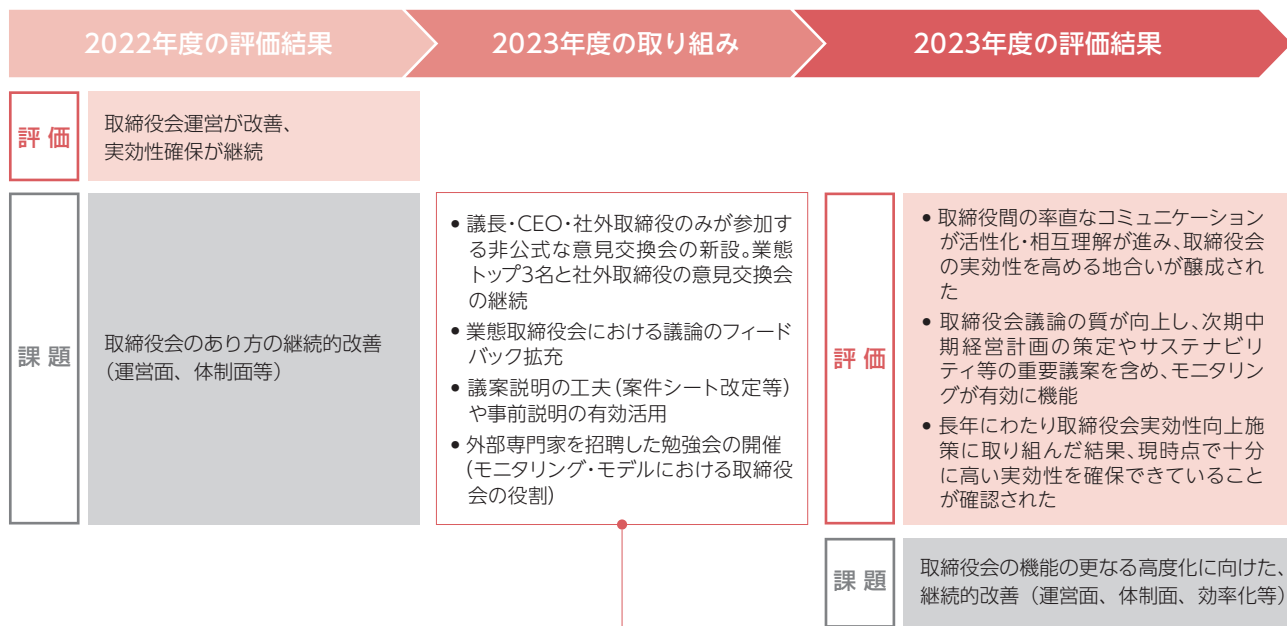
2022年度の評価結果

2023年度の取り組み

2023年度の評価結果

評価

取締役会運営が改善、実効性確保が継続

課題

取締役会のあり方の継続的改善（運営面、体制面等）

• 議長・CEO・社外取締役のみが参加する非公式な意見交換会の新設。業態トップ3名と社外取締役の意見交換会の継続
• 業態取締役会における議論のフィードバック拡充
• 議案説明の工夫（案件シート改定等）や事前説明の有効活用
• 外部専門家を招聘した勉強会の開催（モニタリング・モデルにおける取締役会の役割）

評価

• 取締役間の率直なコミュニケーションが活性化・相互理解が進み、取締役会の実効性を高める地合いが醸成された
• 取締役会議論の質が向上し、次期中期経営計画の策定やサステナビリティ等の重要議案を含め、モニタリングが有効に機能
• 長年にわたり取締役会実効性向上施策に取り組んだ結果、現時点で十分に高い実効性を確保できていることが確認された

課題

取締役会の機能の更なる高度化に向けた、継続的改善（運営面、体制面、効率化等）